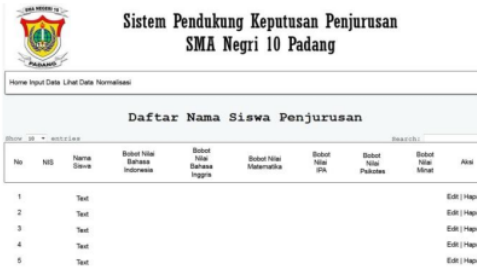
SMA NEGERI 10
PADANG

Sistem Pendukung Keputusan Penjurusan
SMA Negri 10 Padang

Home Input Data Lihat Data Normalisasi

Daftar Nama Siswa Penjurusan

Show 10 entries

Search:

| No | NIS | Nama Siswa | Bobot Nilai Bahasa Indonesia | Bobot Nilai Bahasa Inggris | Bobot Nilai Matematika | Bobot Nilai IPA | Bobot Nilai Psikotes | Bobot Nilai Minat | Aksi |
|---|---|---|---|---|---|---|---|---|---|
| 1 | | Text | | | | | | | Edit \| Hap |
| 2 | | Text | | | | | | | Edit \| Hap |
| 3 | | Text | | | | | | | Edit \| Hap |
| 4 | | Text | | | | | | | Edit \| Hap |
| 5 | | Text | | | | | | | Edit \| Hap |